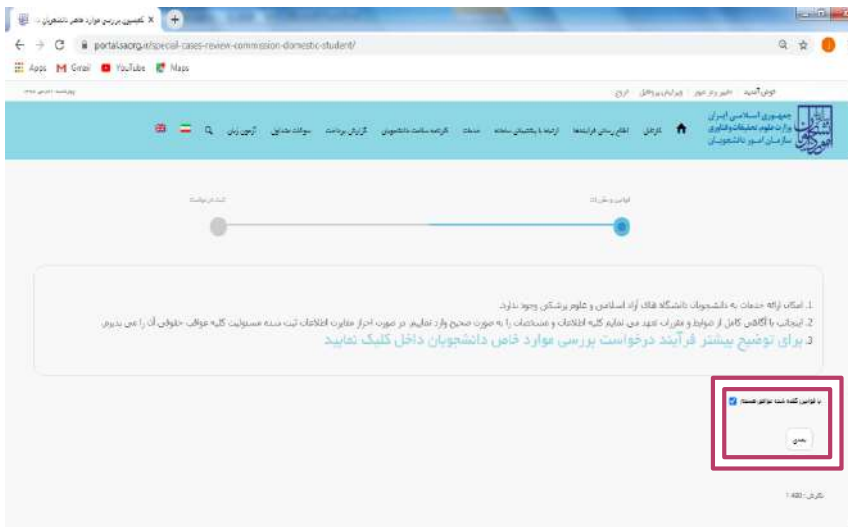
کمیسیون بررسی موارد خاص دانشجویان
portal.saorg.ir/special-cases-review-commission-domestic-student/
Apps Gmail YouTube Maps

جمهوری اسلامی ایران
وزارت علوم تحقیقات و فناوری
سازمان امور دانشجویان

کارتابل
آزمون زبان
سوالات متداول
گزارش پرداخت
کارنامه سلامت دانشجویان
خدمات
ارتباط با پشتیبانی سامانه
اطلاع رسانی فرایندها

قوانین و مقررات
ثبت درخواست

1. امکان ارائه خدمات به دانشجویان دانشگاه های آزاد اسلامی و علوم پزشکی وجود ندارد.
2. اینجانب با آگاهی کامل از ضوابط و مقررات تعهد می نمایم کلیه اطلاعات و مشخصات را به صورت صحیح وارد نمایم. در صورت احراز مغایرت اطلاعات ثبت شده مسئولیت کلیه عواقب حقوقی آن را می پذیرم.
3. برای توضیح بیشتر فرآیند درخواست بررسی موارد خاص دانشجویان داخل کلیک نمایید

با قوانین گفته شده موافق هستم.
بعدی

نگارش: 1.480